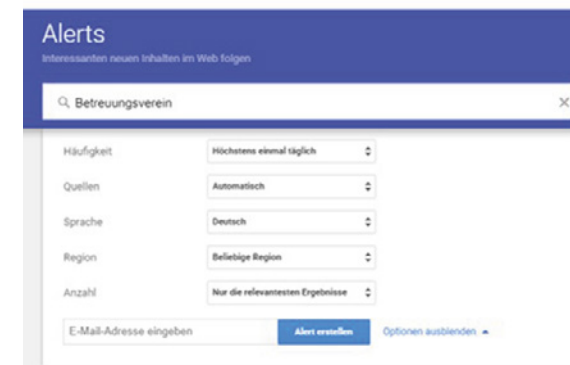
Alerts
Interessanten neuen Inhalten im Web folgen

Betreuungsverein

Häufigkeit | Höchstens einmal täglich
Quellen | Automatisch
Sprache | Deutsch
Region | Beliebige Region
Anzahl | Nur die relevantesten Ergebnisse

E-Mail-Adresse eingeben
Alert erstellen
Optionen ausblenden